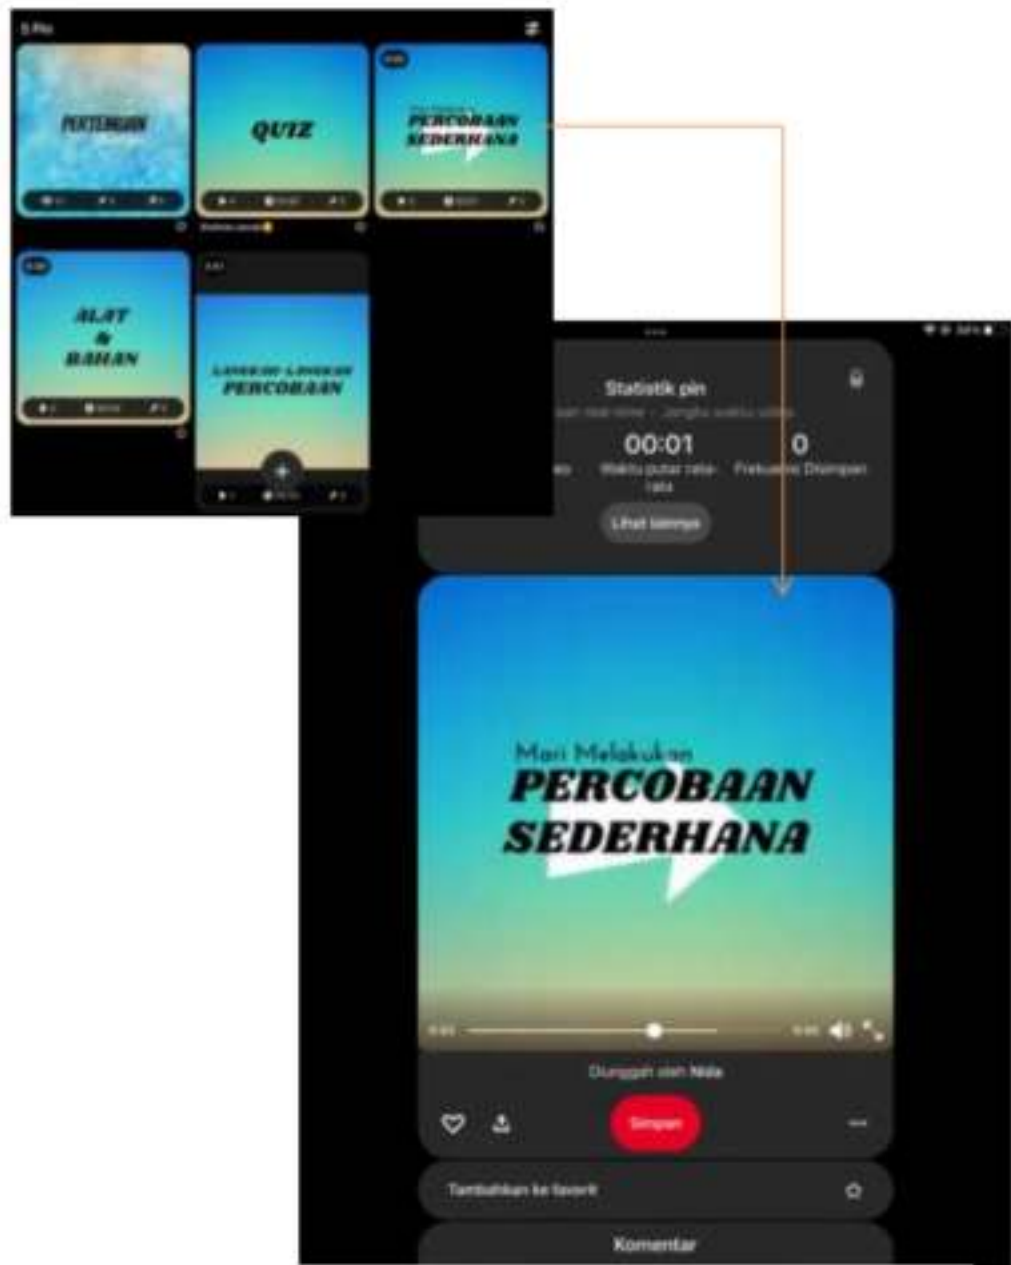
5 Pin

PERTEMUAN

QUIZ

PERCOBAAN SEDERHANA

ALAT & BAHAN

LANGKAH-LANGKAH PERCOBAAN

Statistik pin

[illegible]

00:01
Waktu putar rata-rata

0
Frekuensi Disimpan

Lihat lainnya

Mari Melakukan
PERCOBAAN
SEDERHANA

Diunggah oleh Nila

Simpan

Tambahkan ke favorit

Komentar